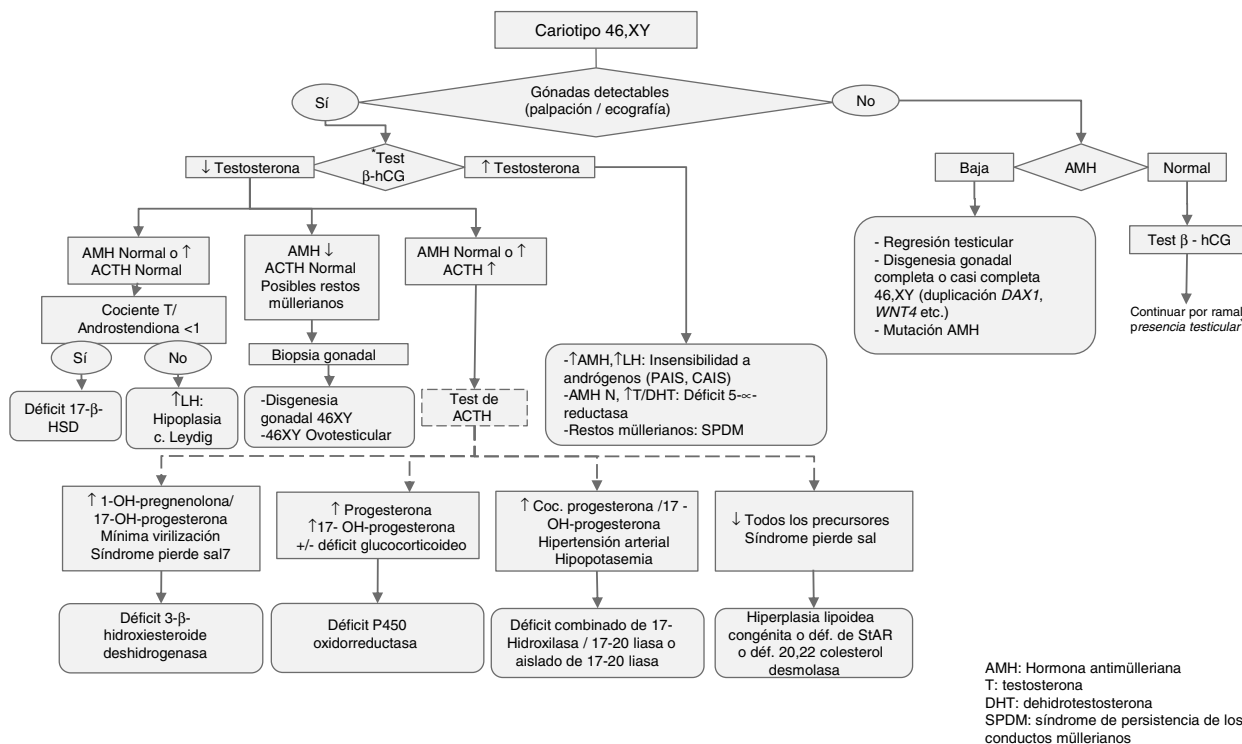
Cariotipo 46,XY

Gónadas detectables (palpación / ecografía)

Sí

No

↓ Testosterona

*Test β-hCG

↑ Testosterona

AMH Normal o ↑
ACTH Normal

Cociente T/ Androstendiona <1

Sí

No

Déficit 17-β-HSD

↑LH: Hipoplasia c. Leydig

AMH ↓
ACTH Normal
Posibles restos müllerianos

Biopsia gonadal

-Disgenesia gonadal 46XY
-46XY Ovotesticular

AMH Normal o ↑
ACTH ↑

Test de ACTH

-↑AMH,↑LH: Insensibilidad a andrógenos (PAIS, CAIS)
-AMH N, ↑T/DHT: Déficit 5-∝-reductasa
-Restos müllerianos: SPDM

Baja

AMH

Normal

- Regresión testicular
- Disgenesia gonadal completa o casi completa 46,XY (duplicación DAX1, WNT4 etc.)
- Mutación AMH

Test β - hCG

Continuar por rama presencia testicular

↑ 1-OH-pregnenolona/ 17-OH-progesterona
Mínima virilización
Síndrome pierde sal7

↑ Progesterona
↑17- OH-progesterona
+/- déficit glucocorticoideo

↑ Coc. progesterona /17 - OH-progesterona
Hipertensión arterial
Hipopotasemia

↓ Todos los precursores
Síndrome pierde sal

Déficit 3-β-hidroxiesteroide deshidrogenasa

Déficit P450 oxidorreductasa

Déficit combinado de 17-Hidroxilasa / 17-20 liasa o aislado de 17-20 liasa

Hiperplasia lipoidea congénita o déf. de StAR o déf. 20,22 colesterol desmolasa

AMH: Hormona antimülleriana
T: testosterona
DHT: dehidrotestosterona
SPDM: síndrome de persistencia de los conductos müllerianos